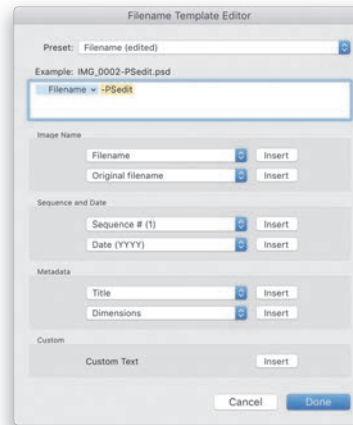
Filename Template Editor

Preset: Filename (edited)

Example: IMG_0002-PSedit.psd

Filename -PSedit

Image Name

Filename Insert

Original filename Insert

Sequence and Date

Sequence # (1) Insert

Date (YYYY) Insert

Metadata

Title Insert

Dimensions Insert

Custom

Custom Text Insert

Cancel Done